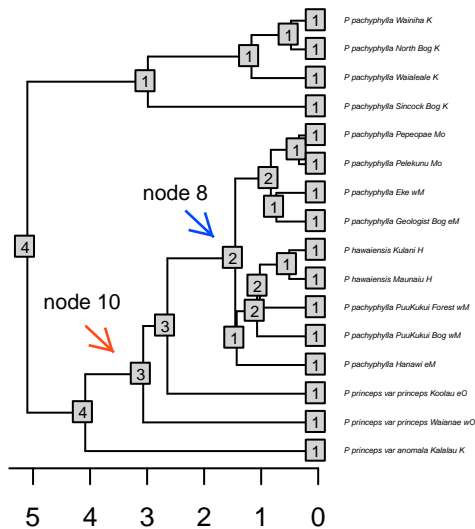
P pachyphylla Wainiha K
P pachyphylla North Bog K
P pachyphylla Waialeale K
P pachyphylla Sincock Bog K
P pachyphylla Pepeopae Mo
P pachyphylla Pelekunu Mo
P pachyphylla Eke wM
P pachyphylla Geologist Bog eM
P hawaiensis Kulani H
P hawaiensis Maunaiu H
P pachyphylla PuuKukui Forest wM
P pachyphylla PuuKukui Bog wM
P pachyphylla Hanawi eM
P princeps var princeps Koolau eO
P princeps var princeps Waianae wO
P princeps var anomala Kalalau K

1 1 1 1 1 1 1 1 1 1 1 1 1 1 1 1

1 1 1 1 1 2 1 2 2 1 2 4 1 3 3 4

node 8

node 10

5 4 3 2 1 0